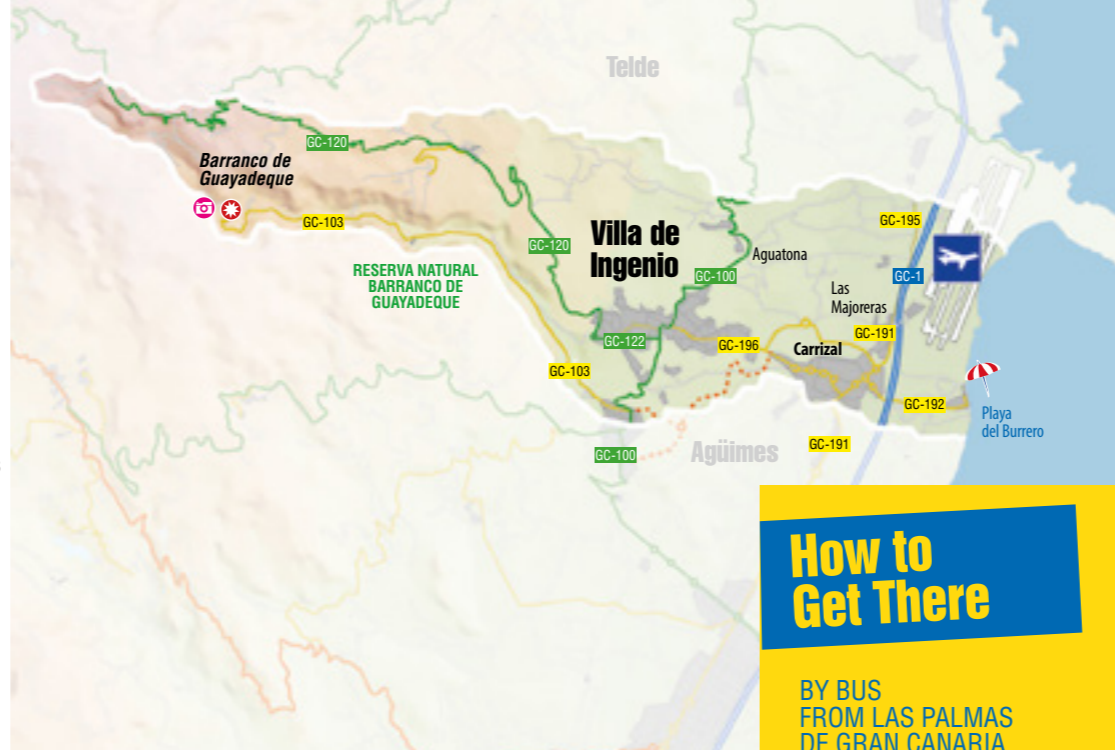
Telde

Barranco de Guayadeque

GC-120

GC-103

RESERVA NATURAL BARRANCO DE GUAYADEQUE

GC-120

Villa de Ingenio

GC-100

Aguatona

GC-195

GC-1

Las Majoreras

GC-191

GC-122

GC-196

Carrizal

GC-103

GC-192

Playa del Burrero

GC-100

Agüimes

GC-191

How to Get There

BY BUS
FROM LAS PALMAS
DE GRAN CANARIA